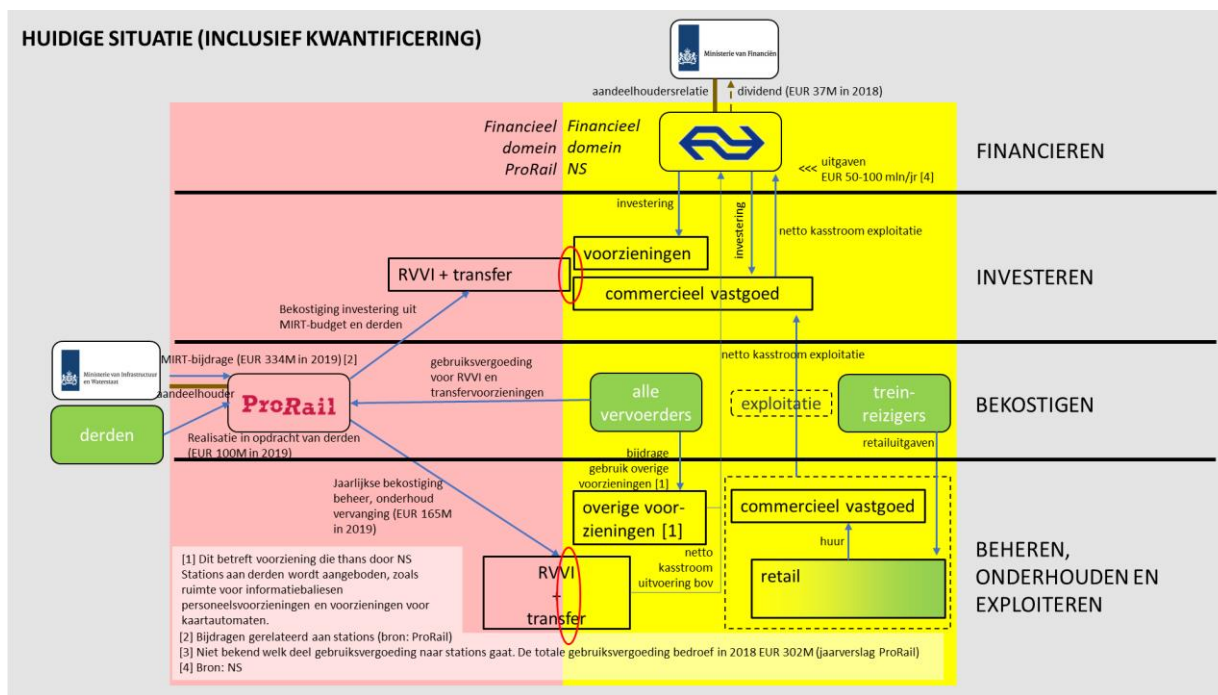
HUIDIGE SITUATIE (INCLUSIEF KWANTIFICERING)

Ministerie van Financiën

aandeelhoudersrelatie

dividend (EUR 37M in 2018)

Financieel domein ProRail

Financieel domein NS

<<< uitgaven EUR 50-100 mln/jr [4]

FINANCIEREN

investering

investering

netto kasstroom exploitatie

voorzieningen

RVVI + transfer

commercieel vastgoed

INVESTEREN

Bekostiging investering uit MIRT-budget en derden

Ministerie van Infrastructuur en Waterstaat

MIRT-bijdrage (EUR 334M in 2019) [2]

aandeelhouder

ProRail

derden

gebruiksvergoeding voor RVVI en transfervoorzieningen

netto kasstroom exploitatie

alle vervoerders

exploitatie

trein-reizigers

BEKOSTIGEN

Realisatie in opdracht van derden (EUR 100M in 2019)

retailuitgaven

bijdrage gebruik overige voorzieningen [1]

Jaarlijkse bekostiging beheer, onderhoud vervanging (EUR 165M in 2019)

overige voor-zieningen [1]

commercieel vastgoed

huur

netto kasstroom uitvoering bov

RVVI + transfer

retail

BEHEREN, ONDERHOUDEN EN EXPLOITEREN

[1] Dit betreft voorziening die thans door NS Stations aan derden wordt aangeboden, zoals ruimte voor informatiebaliesen personeelsvoorzieningen en voorzieningen voor kaartautomaten.
[2] Bijdragen gerelateerd aan stations (bron: ProRail)
[3] Niet bekend welk deel gebruiksvergoeding naar stations gaat. De totale gebruiksvergoeding bedroeg in 2018 EUR 302M (jaarverslag ProRail)
[4] Bron: NS